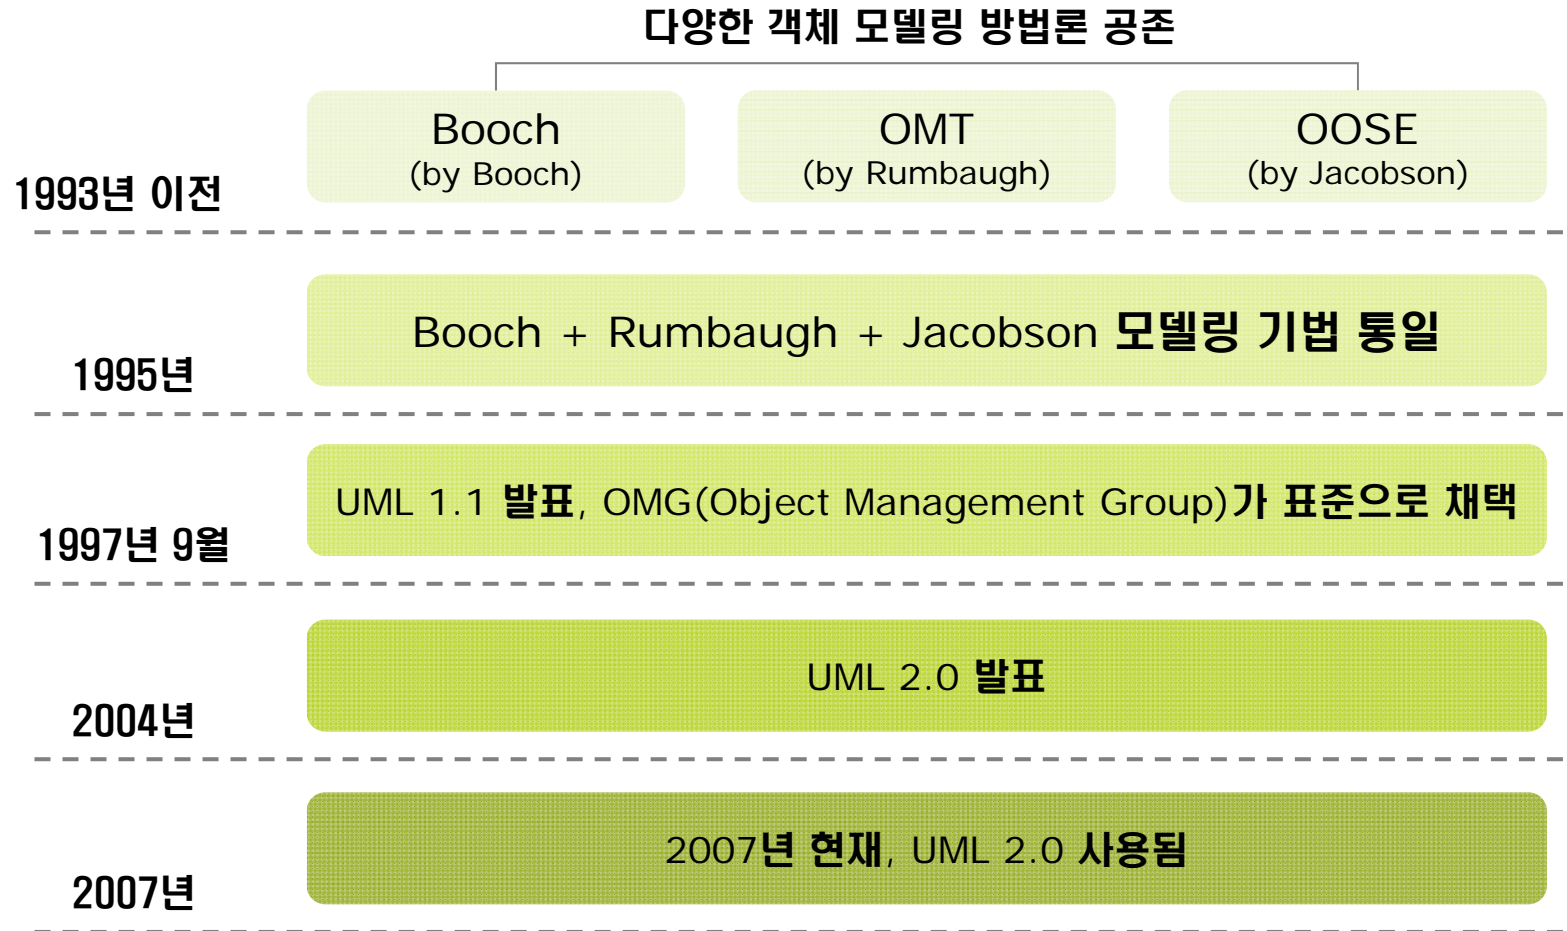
다양한 객체 모델링 방법론 공존

1993년 이전

Booch
(by Booch)

OMT
(by Rumbaugh)

OOSE
(by Jacobson)

1995년

Booch + Rumbaugh + Jacobson 모델링 기법 통일

1997년 9월

UML 1.1 발표, OMG(Object Management Group)가 표준으로 채택

2004년

UML 2.0 발표

2007년

2007년 현재, UML 2.0 사용됨